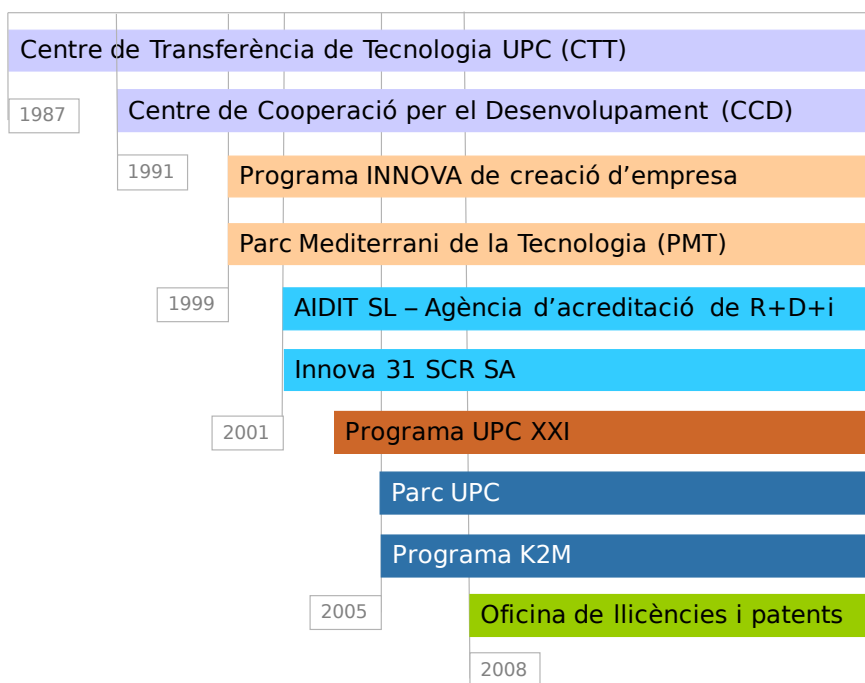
Centre de Transferència de Tecnologia UPC (CTT)

1987

Centre de Cooperació per el Desenvolupament (CCD)

1991

Programa INNOVA de creació d'empresa

Parc Mediterrani de la Tecnologia (PMT)

1999

AIDIT SL – Agència d'acreditació de R+D+i

Innova 31 SCR SA

2001

Programa UPC XXI

Parc UPC

Programa K2M

2005

Oficina de llicències i patents

2008